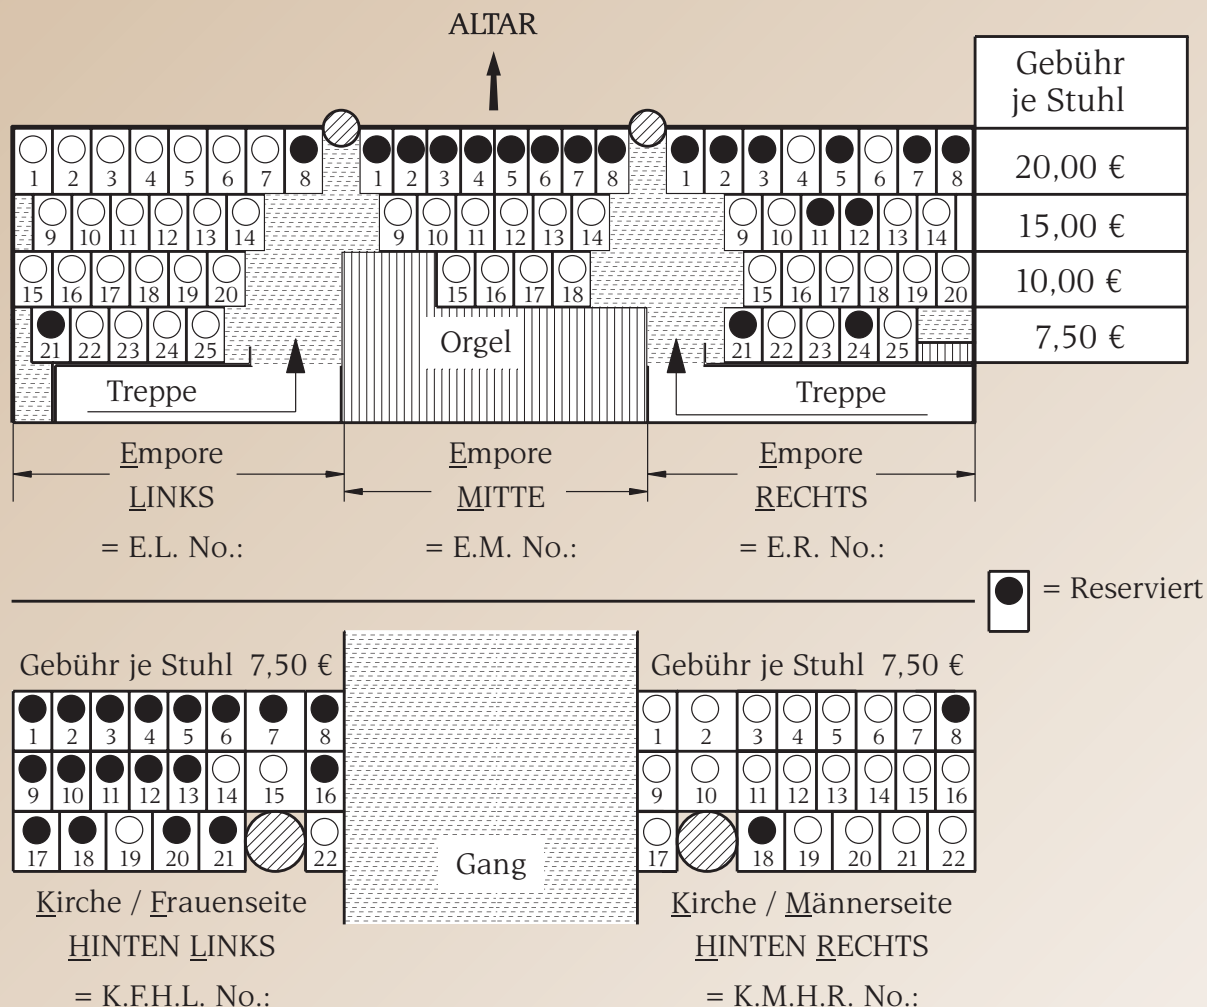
ALTAR

| Gebühr je Stuhl |
|---|
| 20,00 € |
| 15,00 € |
| 10,00 € |
| 7,50 € |

1 2 3 4 5 6 7 8 1 2 3 4 5 6 7 8 1 2 3 4 5 6 7 8

9 10 11 12 13 14 9 10 11 12 13 14 9 10 11 12 13 14

15 16 17 18 19 20 15 16 17 18 15 16 17 18 19 20

21 22 23 24 25 Orgel 21 22 23 24 25

Treppe Treppe

Empore LINKS = E.L. No.:

Empore MITTE = E.M. No.:

Empore RECHTS = E.R. No.:

= Reserviert

Gebühr je Stuhl 7,50 €

1 2 3 4 5 6 7 8
9 10 11 12 13 14 15 16
17 18 19 20 21 22

Gang

Gebühr je Stuhl 7,50 €

1 2 3 4 5 6 7 8
9 10 11 12 13 14 15 16
17 18 19 20 21 22

Kirche / Frauenseite HINTEN LINKS = K.F.H.L. No.:

Kirche / Männerseite HINTEN RECHTS = K.M.H.R. No.: